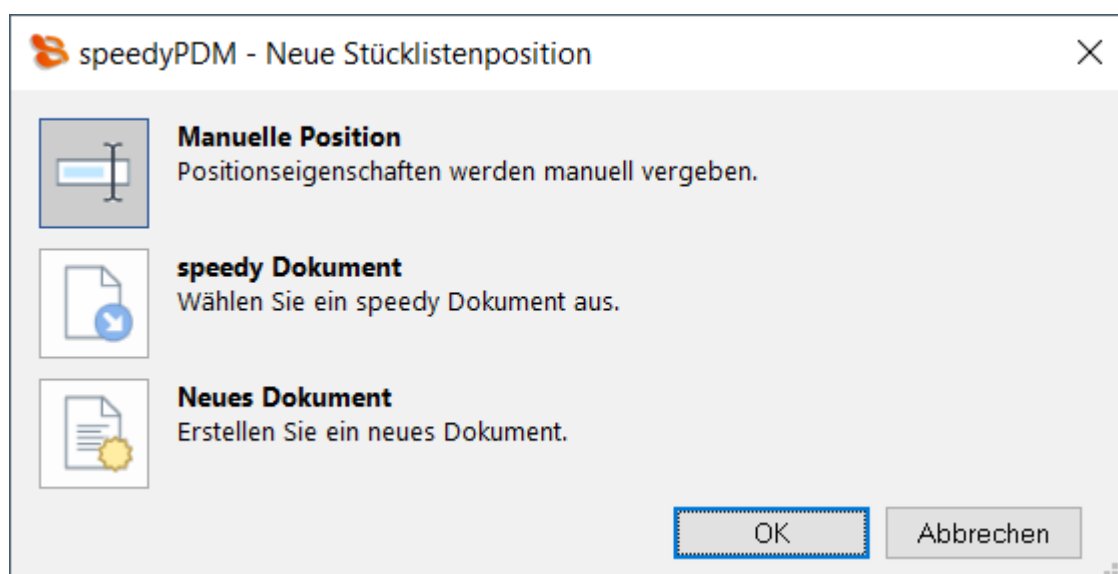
speedyPDM - Neue Stücklistenposition

Manuelle Position
Positionseigenschaften werden manuell vergeben.

speedy Dokument
Wählen Sie ein speedy Dokument aus.

Neues Dokument
Erstellen Sie ein neues Dokument.

OK

Abbrechen